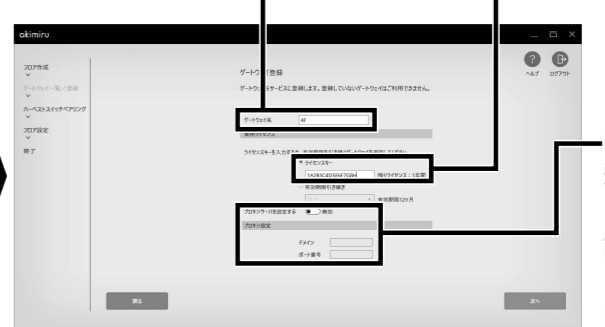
akimiru

フロア作成

ゲートウェイ一覧／登録

ハーベストスイッチペアリング

フロア設定

終了

ゲートウェイ登録

ゲートウェイをサービスに登録します。登録していないゲートウェイはご利用できません。

ゲートウェイ名 4F

使用ライセンス

ライセンスキーを入力するか、有効期限引き継ぎを選択してください。

● ライセンスキー

1A2B3C4D5E6F7G8H 残りライセンス：1 記憶

有効期限引き継ぎ

有効期限12ヶ月

プロキシサーバを設定する 無効

プロキシ設定

ドメイン

ポート番号

戻る

次へ

ヘルプ

ログアウト